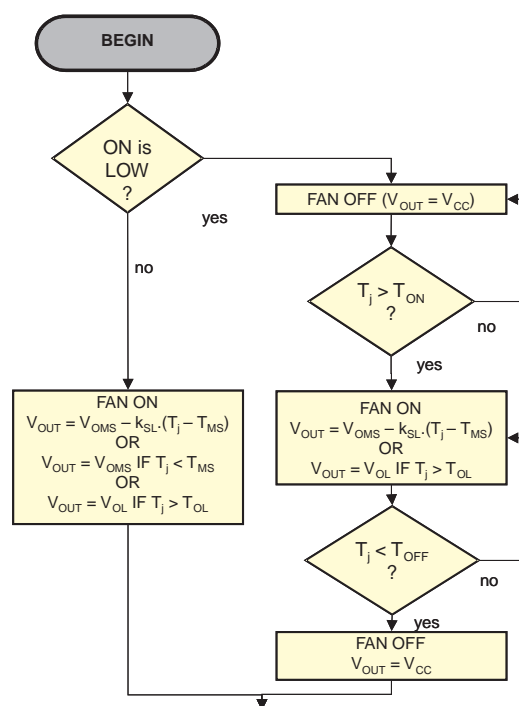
BEGIN

ON is LOW ?

yes

no

FAN OFF ($V_{OUT} = V_{CC}$)

$T_j > T_{ON}$ ?

no

yes

FAN ON
$V_{OUT} = V_{OMS} - k_{SL}.(T_j - T_{MS})$
OR
$V_{OUT} = V_{OMS}$ IF $T_j < T_{MS}$
OR
$V_{OUT} = V_{OL}$ IF $T_j > T_{OL}$

FAN ON
$V_{OUT} = V_{OMS} - k_{SL}.(T_j - T_{MS})$
OR
$V_{OUT} = V_{OL}$ IF $T_j > T_{OL}$

$T_j < T_{OFF}$ ?

no

yes

FAN OFF
$V_{OUT} = V_{CC}$